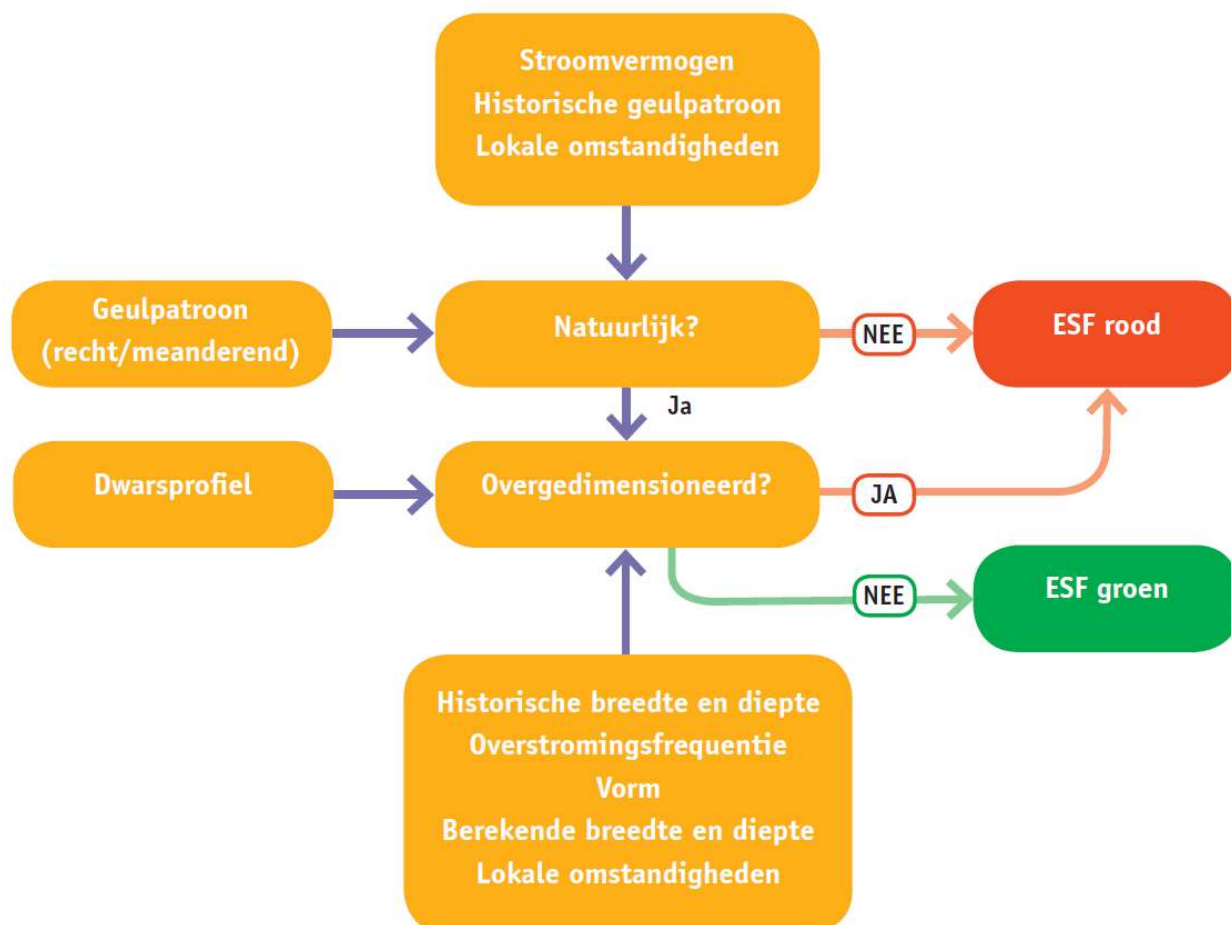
Stroomvermogen
Historische geulpatroon
Lokale omstandigheden

Geulpatroon (recht/meanderend)

Natuurlijk?

NEE

ESF rood

Ja

Dwarsprofiel

Overgedimensioneerd?

JA

NEE

ESF groen

Historische breedte en diepte
Overstromingsfrequentie
Vorm
Berekende breedte en diepte
Lokale omstandigheden